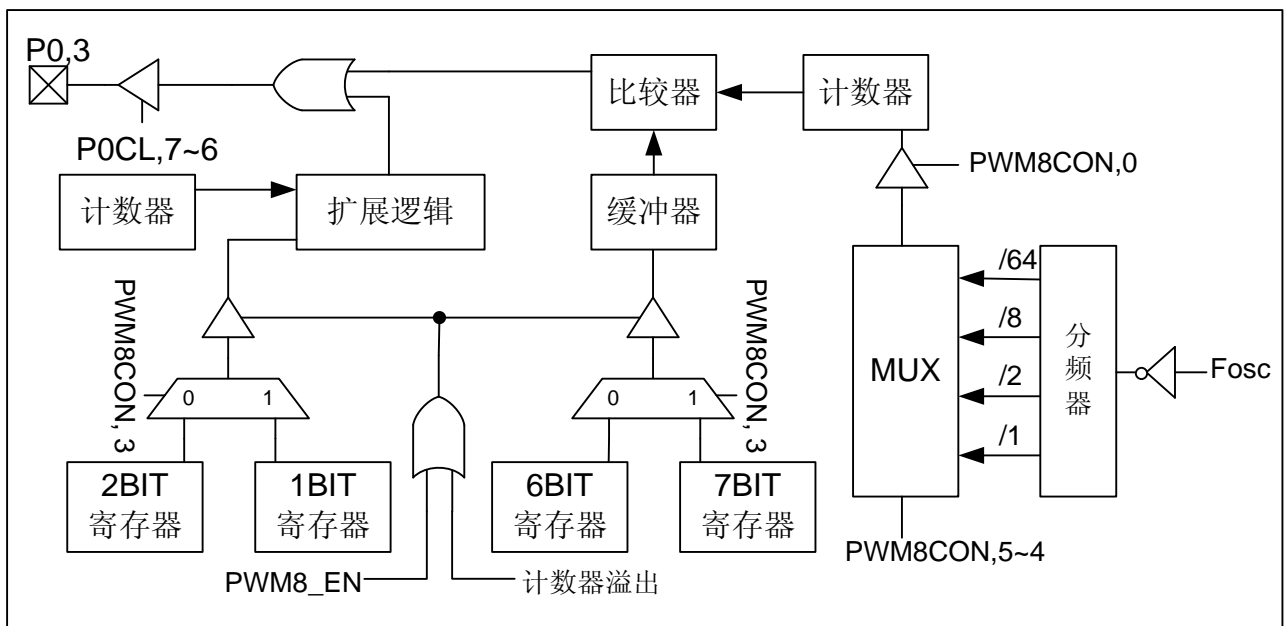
P0,3

P0CL,7~6

比较器

计数器

PWM8CON,0

计数器

扩展逻辑

缓冲器

PWM8CON,3

PWM8CON,3

/64

/8

/2

/1

MUX

分频器

Fosc

0 1

0 1

2BIT 寄存器

1BIT 寄存器

6BIT 寄存器

7BIT 寄存器

PWM8CON,5~4

PWM8_EN

计数器溢出